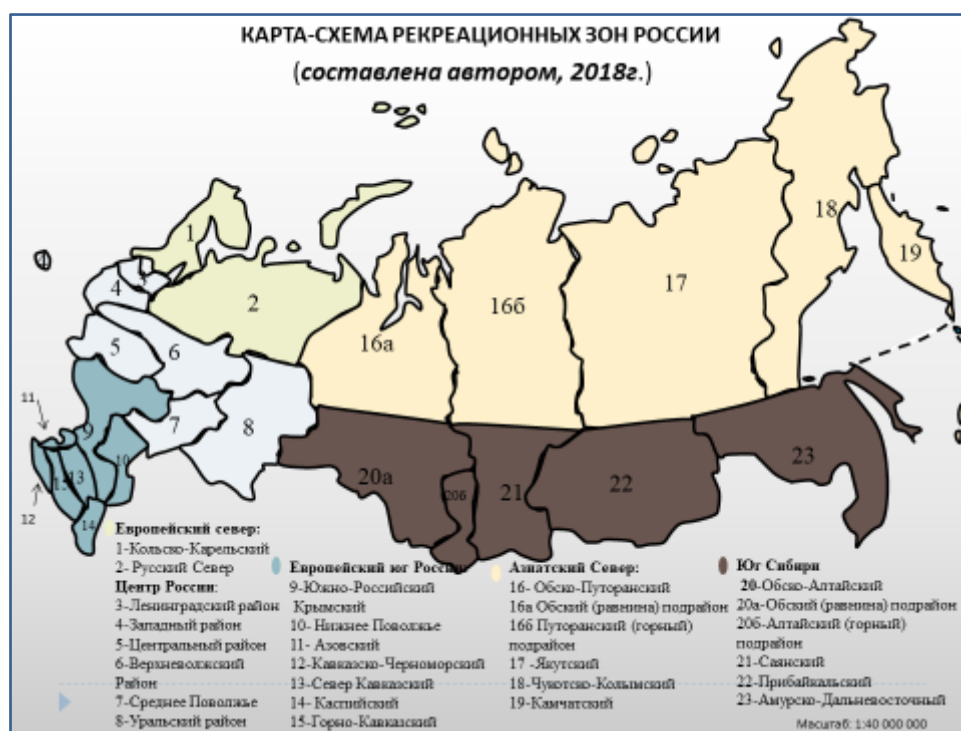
КАРТА-СХЕМА РЕКРЕАЦИОННЫХ ЗОН РОССИИ
(**составлена автором, 2018г.**)

1
2
4
5
6
7
8
11
9
10
13
15
12
14
16а
16б
17
18
19
20а
20б
21
22
23

**Европейский север:**
1-Кольско-Карельский
2- Русский Север
**Центр России:**
3-Ленинградский район
4-Западный район
5-Центральный район
6-Верхневолжский Район
7-Среднее Поволжье
8-Уральский район

**Европейский юг России:**
9-Южно-Российский Крымский
10- Нижнее Поволжье
11- Азовский
12-Кавказско-Черноморский
13-Север Кавказский
14- Каспийский
15-Горно-Кавказский

**Азиатский Север:**
16- Обско-Путоранский
16а Обский (равнина) подрайон
16б Путоранский (горный) подрайон
17 -Якутский
18-Чукотско-Колымский
19-Камчатский

**Юг Сибири**
**20**-Обско-Алтайский
20а-Обский (равнина) подрайон
20б-Алтайский (горный) подрайон
21-Саянский
22-Прибайкальский
23-Амурско-Дальневосточный

Масштаб: 1:40 000 000